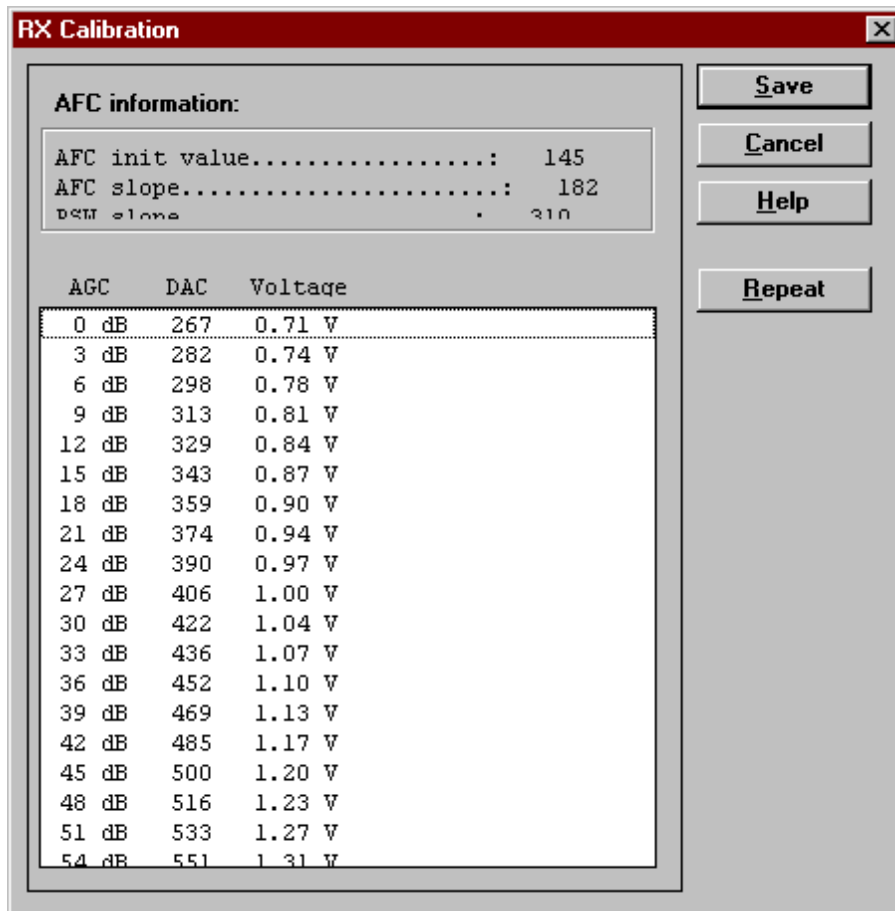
RX Calibration

AFC information:

AFC init value.................: 145
AFC slope......................: 182
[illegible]

| AGC | DAC | Voltage |
|---|---|---|
| 0 dB | 267 | 0.71 V |
| 3 dB | 282 | 0.74 V |
| 6 dB | 298 | 0.78 V |
| 9 dB | 313 | 0.81 V |
| 12 dB | 329 | 0.84 V |
| 15 dB | 343 | 0.87 V |
| 18 dB | 359 | 0.90 V |
| 21 dB | 374 | 0.94 V |
| 24 dB | 390 | 0.97 V |
| 27 dB | 406 | 1.00 V |
| 30 dB | 422 | 1.04 V |
| 33 dB | 436 | 1.07 V |
| 36 dB | 452 | 1.10 V |
| 39 dB | 469 | 1.13 V |
| 42 dB | 485 | 1.17 V |
| 45 dB | 500 | 1.20 V |
| 48 dB | 516 | 1.23 V |
| 51 dB | 533 | 1.27 V |
| 54 dB | 551 | 1.31 V |

Save
Cancel
Help
Repeat